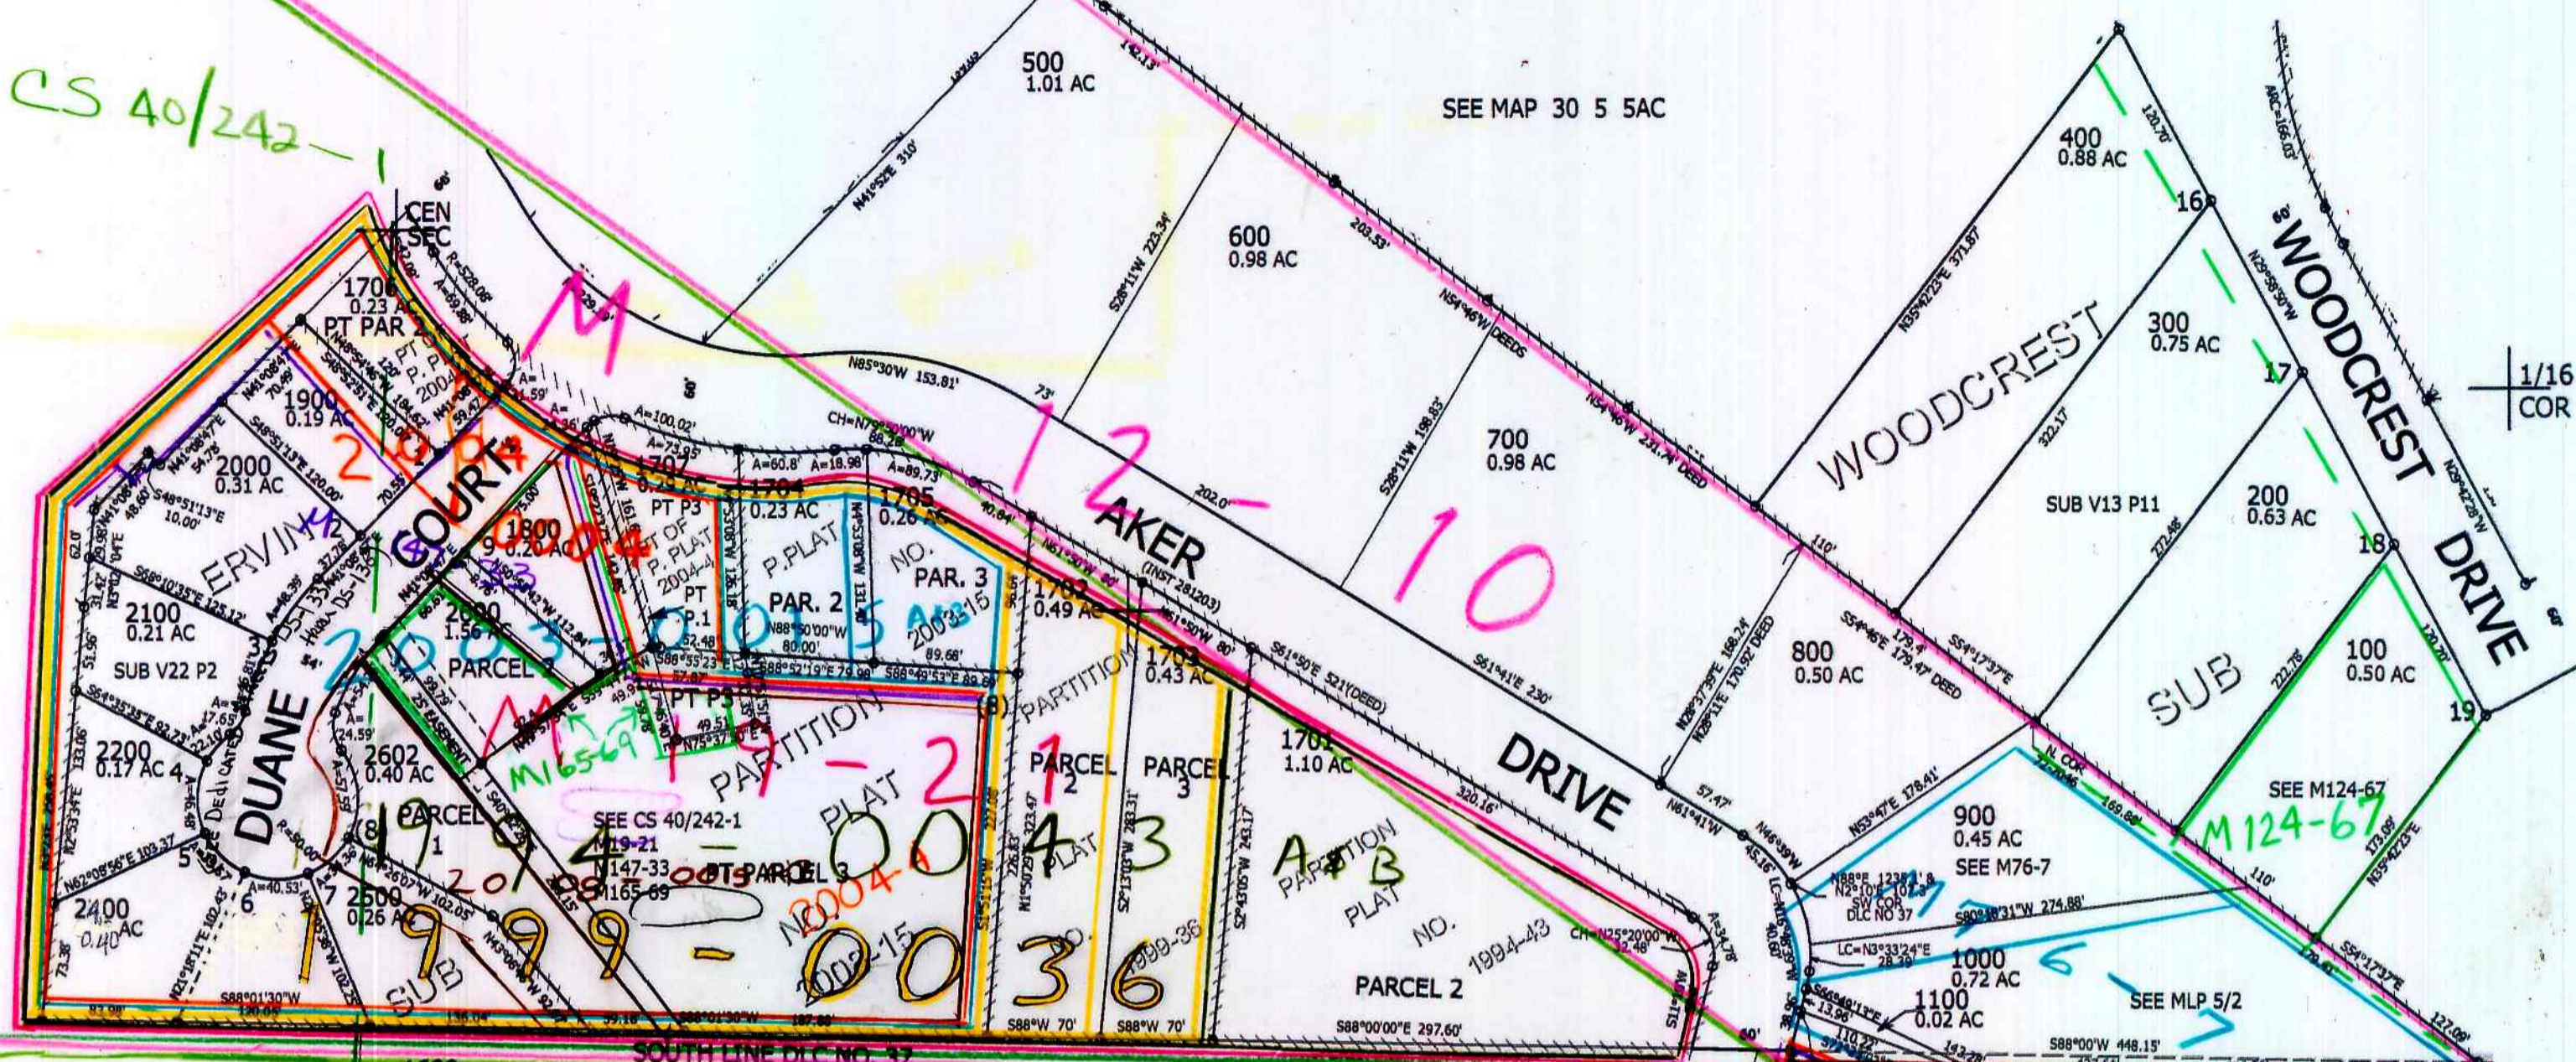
CS 40/242-1

CEN SEC

500
1.01 AC

SEE MAP 30 5 5AC

600
0.98 AC

700
0.98 AC

400
0.88 AC

300
0.75 AC

200
0.63 AC

100
0.50 AC

16
17
18
19

1/16
COR

WOODCREST DRIVE

WOODCREST

SUB V13 P11

SUB

M 12-10

AKER
(INST 281203)

DRIVE

N85°30'W 153.81'

N41°52'E 310'

S28°11'W 222.34'

N54°46'W DEEDS

S28°11'W 198.83'

N54°46'W 231.74' DEED

N35°42'23"E 371.87

N29°58'50"W

S61°50'E 521(DEED)

S61°41'E 230'

N28°37'39"E 168.24

S54°46'E 179.47 DEED

S54°17'37"E

800
0.50 AC

900
0.45 AC
SEE M76-7

SEE M124-67
M124-67

1000
0.72 AC

1100
0.02 AC

SEE MLP 5/2

S80°18'31"W 274.88'

N53°47'E 178.41'

N COR

SW COR DLC NO 37

LC=N3°33'24"E 28.39'

S88°00'W 448.15'

1706
0.23 AC
PT PAR 2

PT OF P. PLAT 2004

1900
0.19 AC

2000
0.31 AC

ERVIN

COURT

1800
0.20 AC

1707
0.25 AC
PT P3

1704
0.23 AC

1705
0.26 AC

P.PLAT

PAR. 2

NO.

PAR. 3

2003-15

PT P.1

PT P3

A=100.02'
A=73.95'
A=60.8'
A=18.98'
A=89.73'
CH=N79°00'W 86.28'

2100
0.21 AC

SUB V22 P2

2900
1.56 AC

PARCEL 2

2003-0015

1702
0.49 AC

1703
0.43 AC

PARTITION

PARCEL 2

PARCEL 3

1701
1.10 AC

2200
0.17 AC

DUANE

2602
0.40 AC

PARCEL 1

SEE CS 40/242-1
M19-21
M147-33
M165-69

M165-69

M 19-21

PT PARCEL 3

PARTITION PLAT

2004-4

2004-04

NO. 2003-15

1994-0043

A & B

PARTITION PLAT NO. 1994-43

PLAT NO.

1999-36

PARCEL 2

1999-0036

2400
0.40 AC

2500
0.26 AC

SUB

S88°01'30"W

S88°01'30"W 187.88'

S88°00'00"E 297.60'

S88°W 70'

S88°W 70'

CH=N25°20'00"W 52.48

SOUTH LINE DLC NO. 37

Dedicated

25' EASEMENT